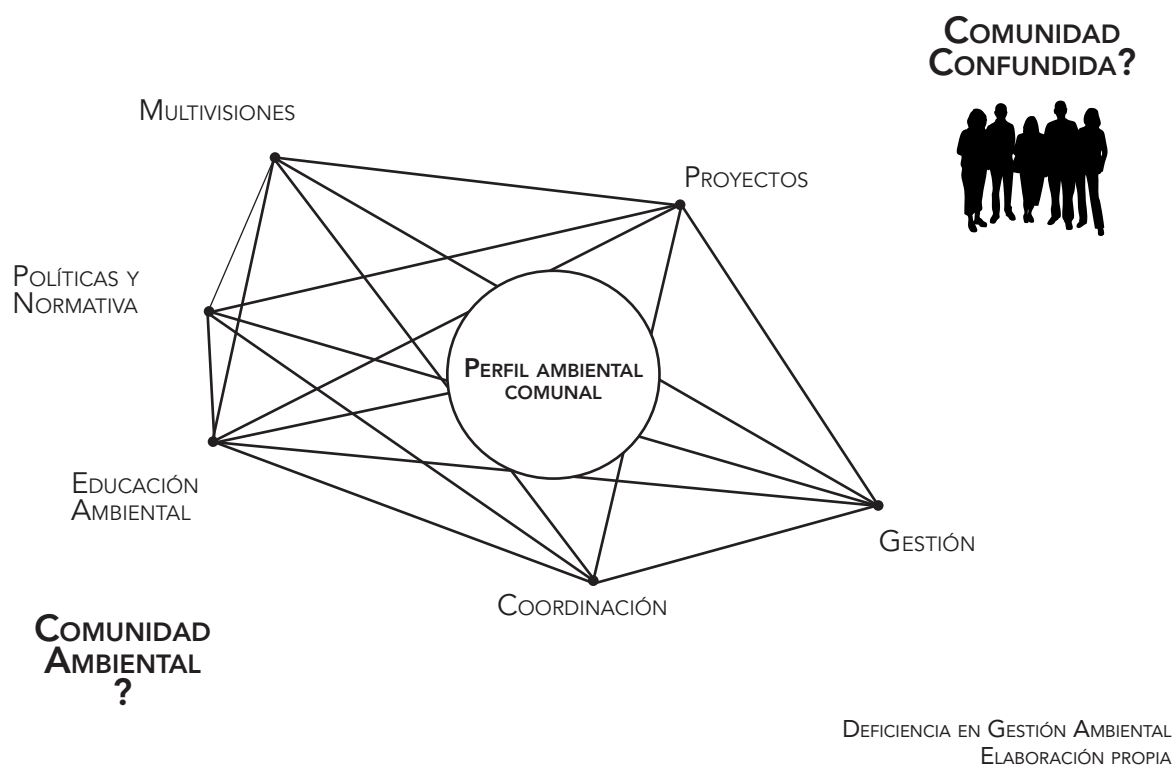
Comunidad Confundida?

Multivisiones

Proyectos

Políticas y Normativa

Perfil ambiental comunal

Educación Ambiental

Gestión

Coordinación

Comunidad Ambiental ?

Deficiencia en Gestión Ambiental
Elaboración propia